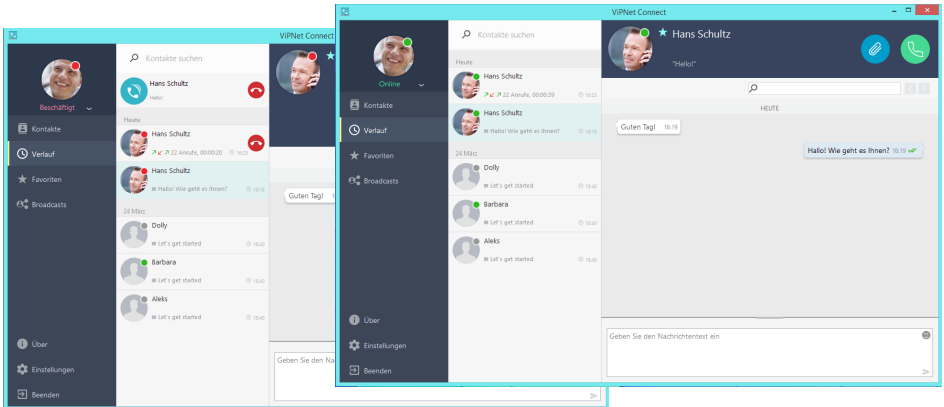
ViPNet Connect

Beschäftigt

Kontakte

Verlauf

Favoriten

Broadcasts

Über

Einstellungen

Beenden

Kontakte suchen

Hans Schultz
Hallo

Heute

Hans Schultz
22 Anrufe, 00:00:20 16:21

Hans Schultz
Hallo! Wie geht es Ihnen? 16:19

24 März

Dolly
Let's get started 16:40

Barbara
Let's get started 16:40

Aleks
Let's get started 16:40

Guten Tag!

Geben Sie den Nac

ViPNet Connect

Online

Kontakte

Verlauf

Favoriten

Broadcasts

Über

Einstellungen

Beenden

Kontakte suchen

Heute

Hans Schultz
22 Anrufe, 00:00:39 16:23

Hans Schultz
Hallo! Wie geht es Ihnen? 16:19

24 März

Dolly
Let's get started 16:40

Barbara
Let's get started 16:40

Aleks
Let's get started 16:40

Hans Schultz
"Hello!"

HEUTE

Guten Tag! 16:19

Hallo! Wie geht es Ihnen? 16:19

Geben Sie den Nachrichtentext ein